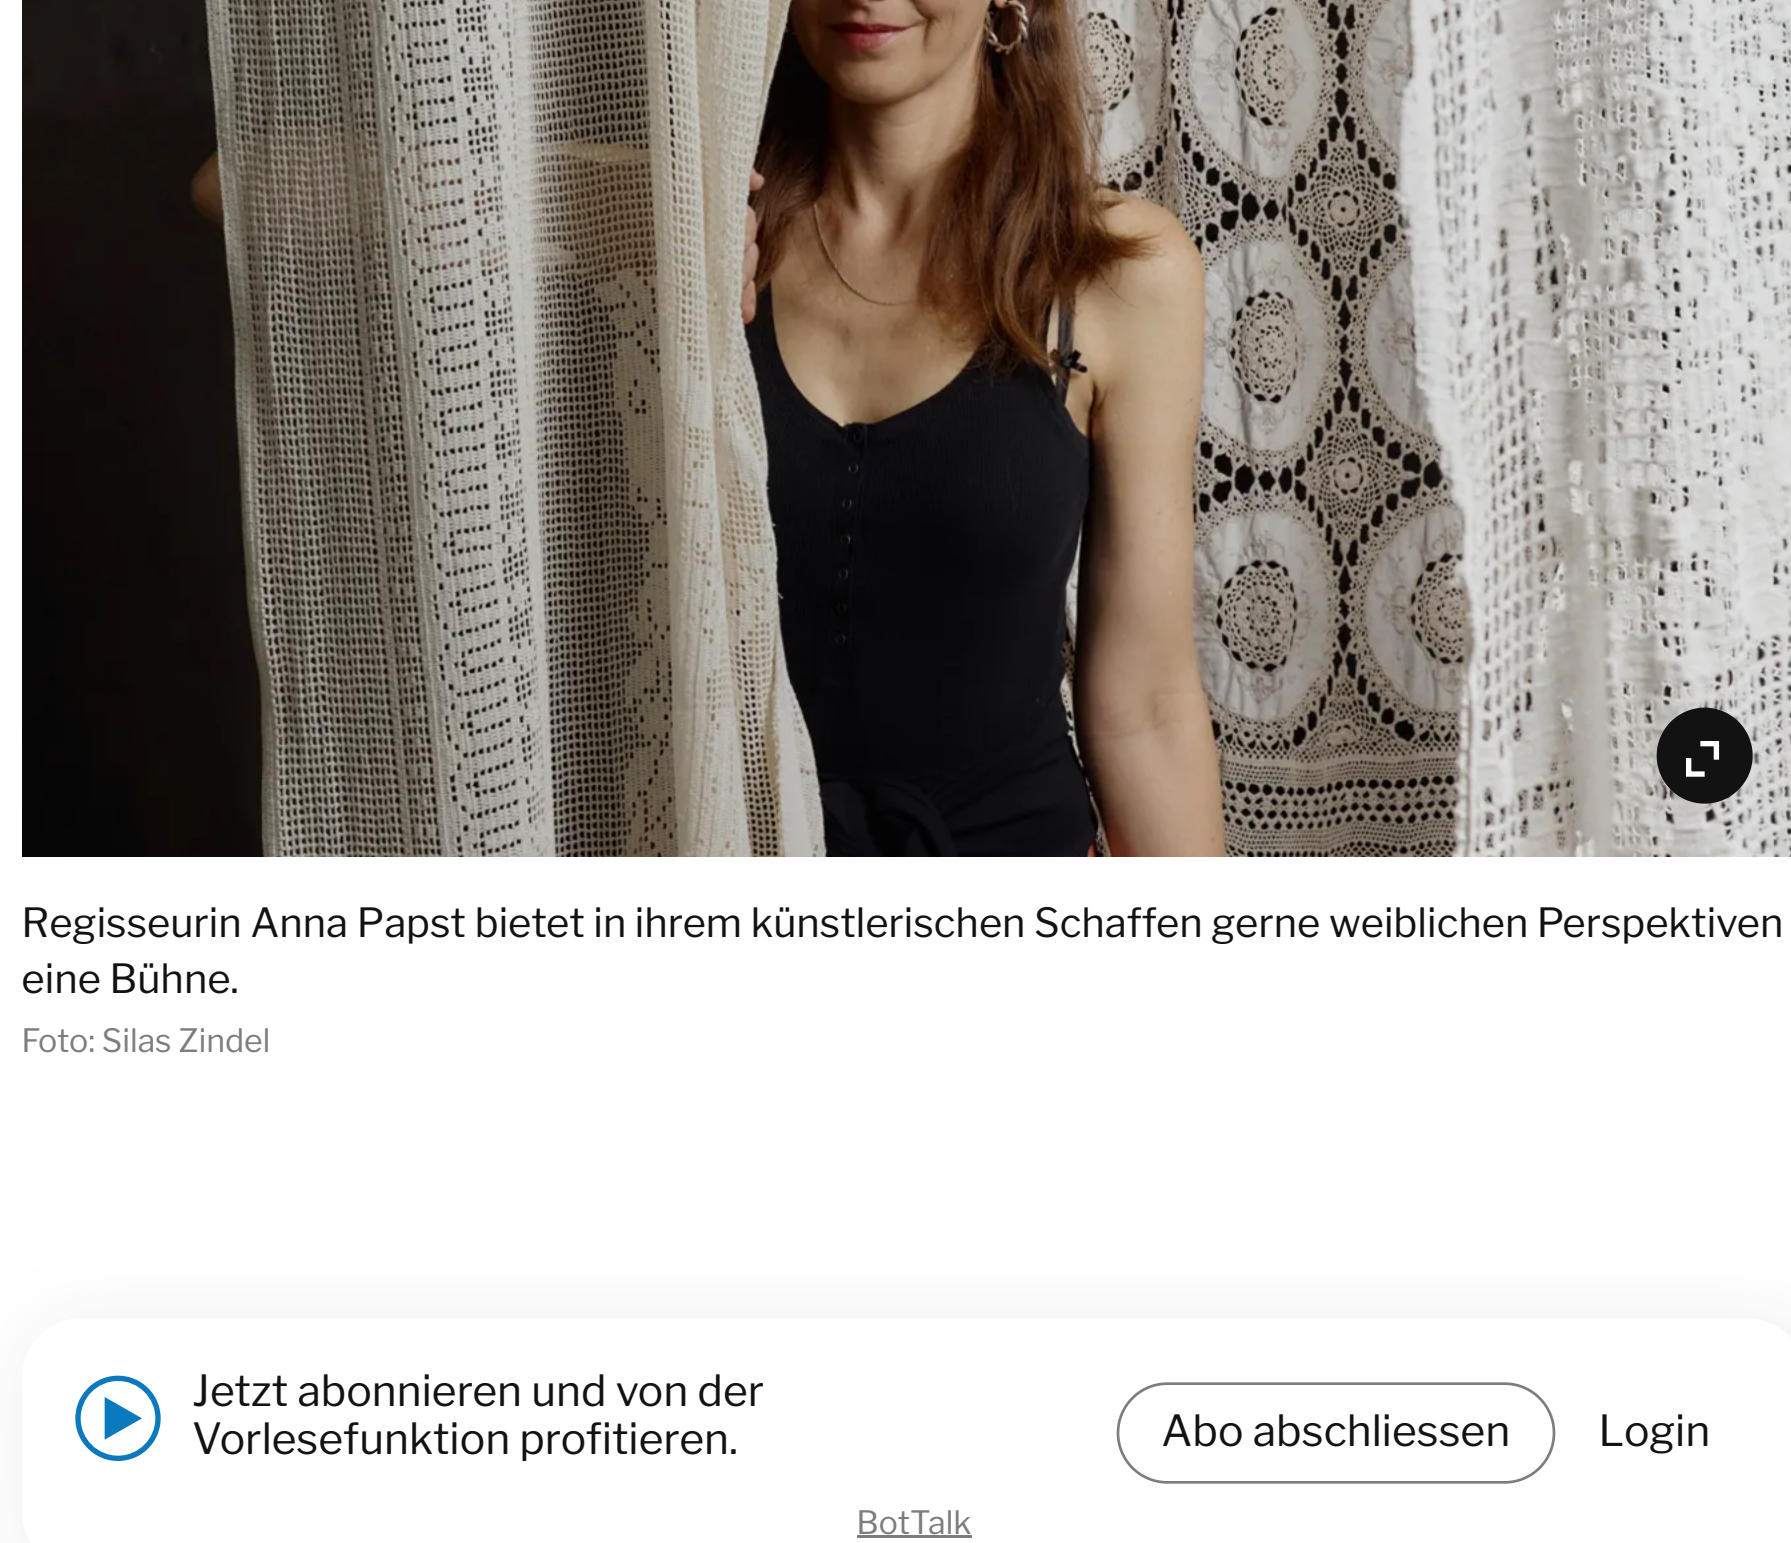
Regisseurin Anna Papst bietet in ihrem künstlerischen Schaffen gerne weiblichen Perspektiven eine Bühne.

Foto: Silas Zindel

Jetzt abonnieren und von der Vorlesefunktion profitieren.

Abo abschliessen

Login

BotTalk